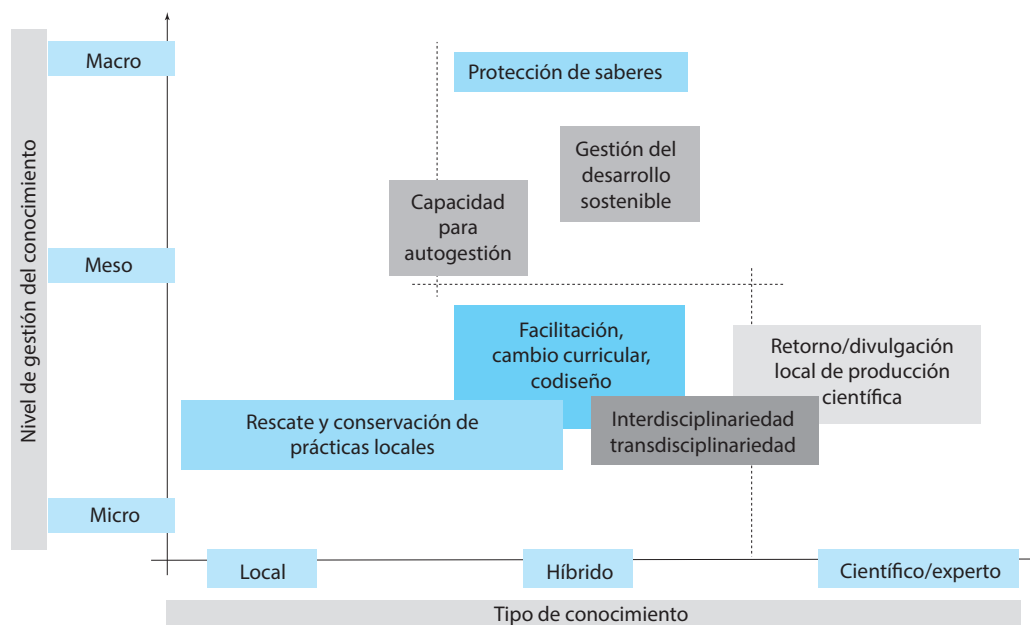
Nivel de gestión del conocimiento

Macro

Meso

Micro

Protección de saberes

Gestión del desarrollo sostenible

Capacidad para autogestión

Facilitación, cambio curricular, codiseño

Retorno/divulgación local de producción científica

Rescate y conservación de prácticas locales

Interdisciplinariedad transdisciplinariedad

Local

Híbrido

Científico/experto

Tipo de conocimiento